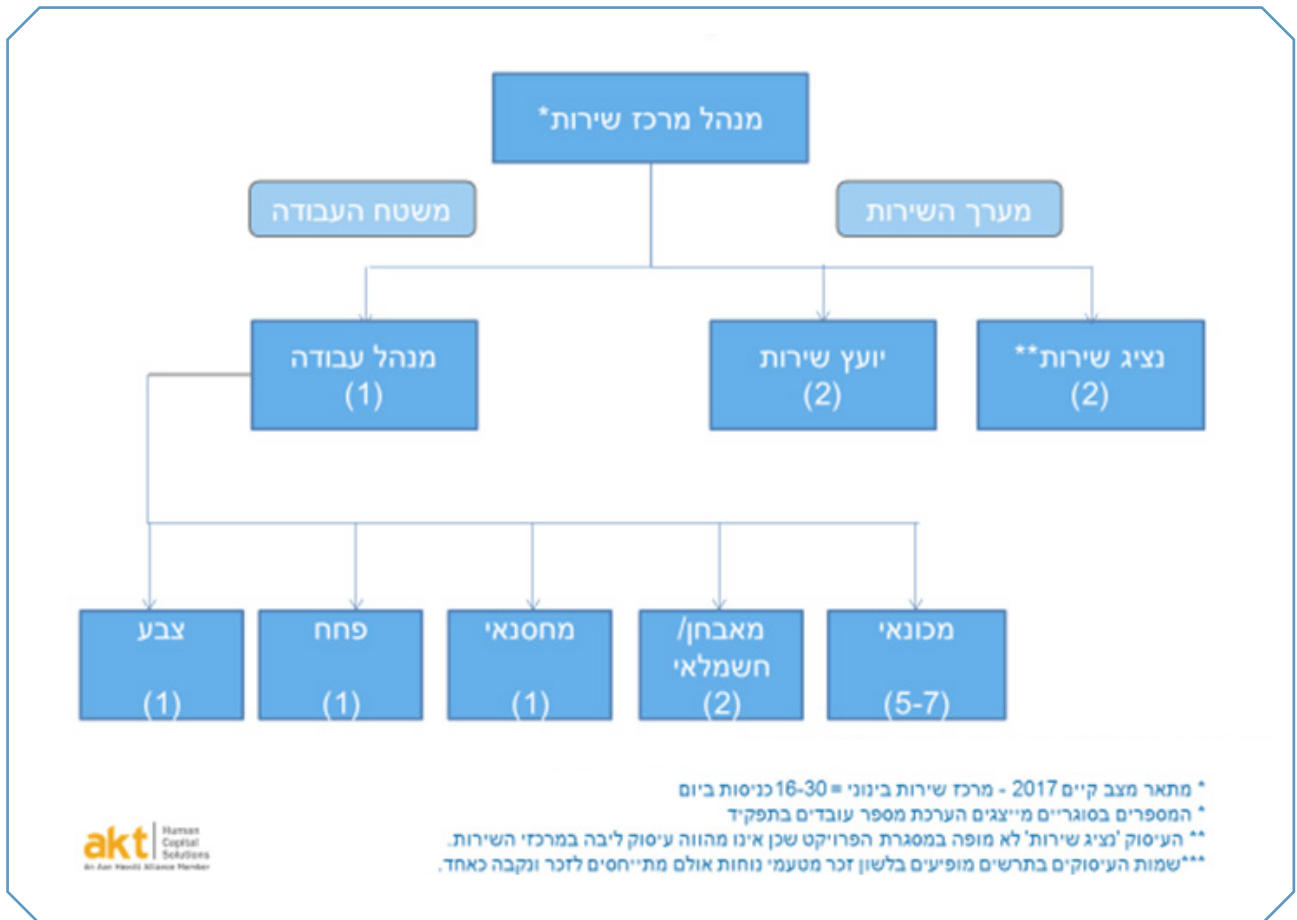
מנהל מרכז שירות*

משטח העבודה

מערך השירות

מנהל עבודה
(1)

יועץ שירות
(2)

נציג שירות**
(2)

צבע
(1)

פחח
(1)

מחסנאי
(1)

מאבחן/
חשמלאי
(2)

מכונאי
(5-7)

* מתאר מצב קיים 2017 - מרכז שירות בינוני = 16-30 כניסות ביום
* המספרים בסוגריים מייצגים הערכת מספר עובדים בתפקיד
** העיסוק 'נציג שירות' לא מופה במסגרת הפרויקט שכן אינו מהווה עיסוק ליבה במרכזי השירות.
***שמות העיסוקים בתרשים מופיעים בלשון זכר מטעמי נוחות אולם מתייחסים לזכר ונקבה כאחד.

akt Human Capital Solutions
An Aon Hewitt Alliance Member